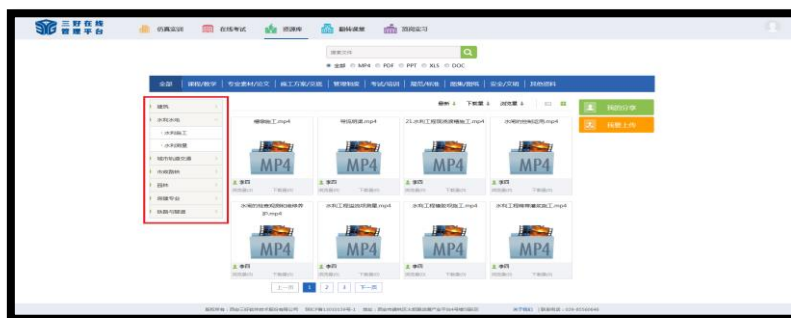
三好在线 管理平台

仿真实训 在线考试 资源库 翻转课堂 顶岗实习

搜索文件

全部 MP4 PDF PPT XLS DOC

全部 | 课程/教学 | 专业素材/论文 | 施工方案/示范 | 管理制度 | 考试/培训 | 规范/标准 | 图集/图档 | 安全/文明 | 其他资料

建筑
水利水电
水利施工
水利测量
城市轨道交通
市政路桥
园林
房建平台
铁路与隧道

最新 下载量 浏览量

我的分享
我要上传

模板施工.mp4
导流明渠.mp4
25.水利工程现浇混凝土施工.mp4
水利的控制运用.mp4
水闸的检查和控制操作养护.mp4
水利工程监控检测量.mp4
水利工程建设现场施工.mp4
水利工程施工质量控制.mp4

李四

上一页 1 2 3 下一页

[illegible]